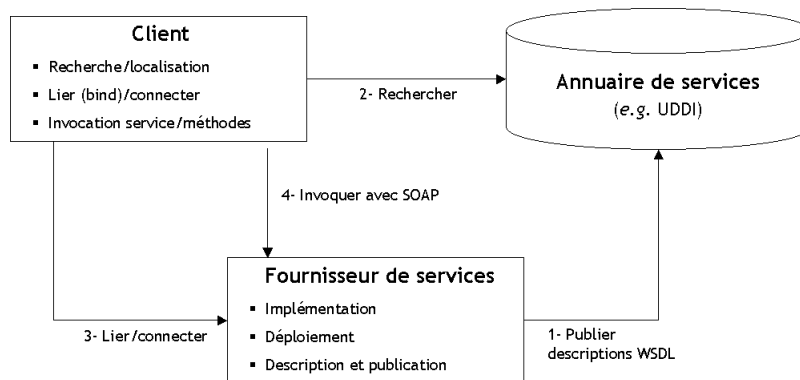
Client

- Recherche/localisation
- Lier (bind)/connecter
- Invocation service/méthodes

2- Rechercher

Annuaire de services
(*e.g.* UDDI)

4- Invoquer avec SOAP

Fournisseur de services

- Implémentation
- Déploiement
- Description et publication

3- Lier/connecter

1- Publier descriptions WSDL